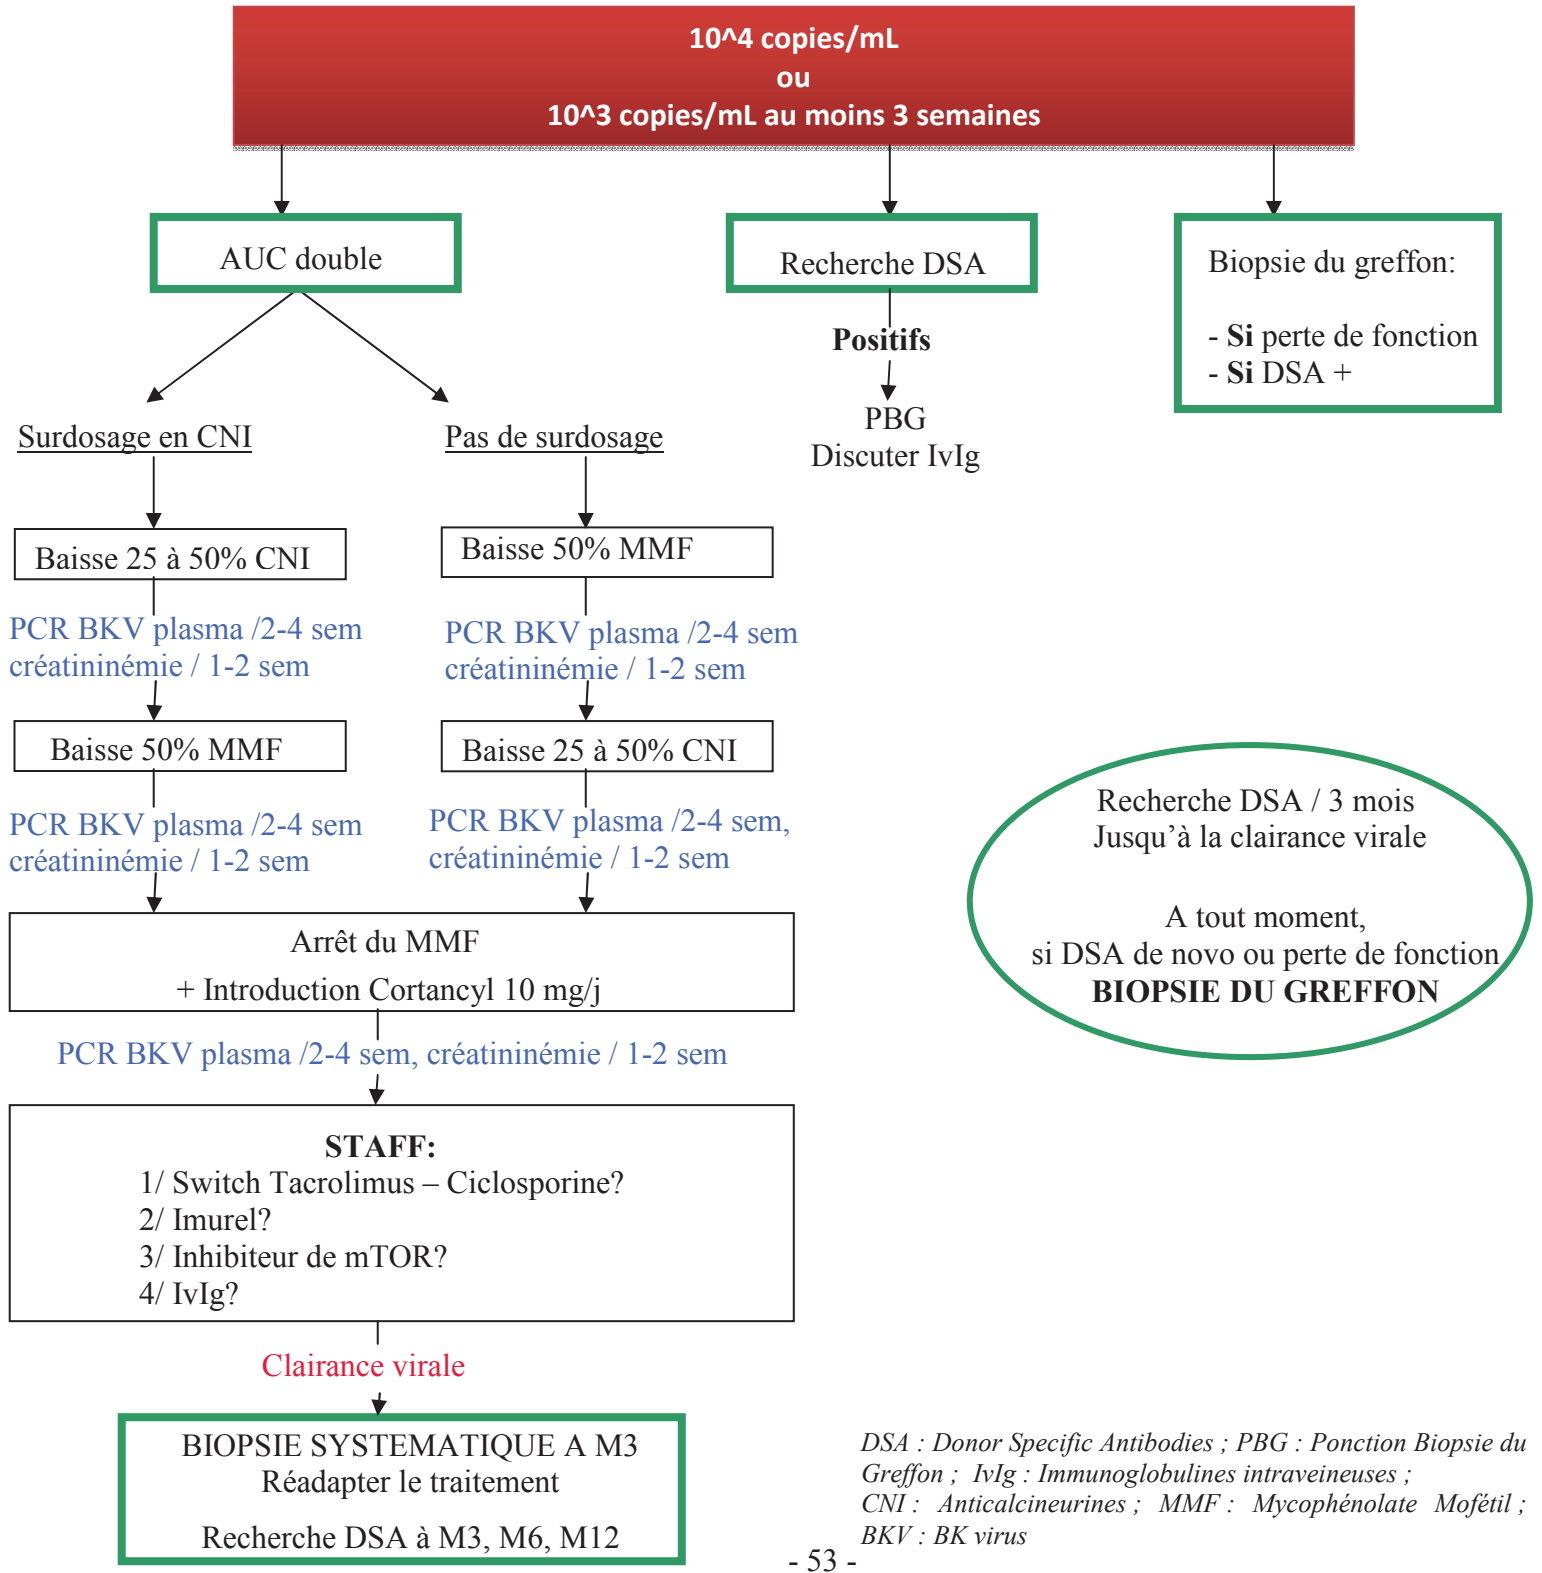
10^4 copies/mL
ou
10^3 copies/mL au moins 3 semaines

AUC double

Recherche DSA

Positifs

PBG
Discuter IvIg

Biopsie du greffon:

- **Si** perte de fonction
- **Si** DSA +

Surdosage en CNI

Pas de surdosage

Baisse 25 à 50% CNI

PCR BKV plasma /2-4 sem
créatininémie / 1-2 sem

Baisse 50% MMF

PCR BKV plasma /2-4 sem
créatininémie / 1-2 sem

Baisse 50% MMF

PCR BKV plasma /2-4 sem
créatininémie / 1-2 sem

Baisse 25 à 50% CNI

PCR BKV plasma /2-4 sem,
créatininémie / 1-2 sem

Recherche DSA / 3 mois
Jusqu'à la clairance virale

A tout moment,
si DSA de novo ou perte de fonction
**BIOPSIE DU GREFFON**

Arrêt du MMF
+ Introduction Cortancyl 10 mg/j

PCR BKV plasma /2-4 sem, créatininémie / 1-2 sem

**STAFF:**
1/ Switch Tacrolimus – Ciclosporine?
2/ Imurel?
3/ Inhibiteur de mTOR?
4/ IvIg?

Clairance virale

BIOPSIE SYSTEMATIQUE A M3
Réadapter le traitement

Recherche DSA à M3, M6, M12

*DSA : Donor Specific Antibodies ; PBG : Ponction Biopsie du Greffon ; IvIg : Immunoglobulines intraveineuses ; CNI : Anticalcineurines ; MMF : Mycophénolate Mofétil ; BKV : BK virus*

- 53 -